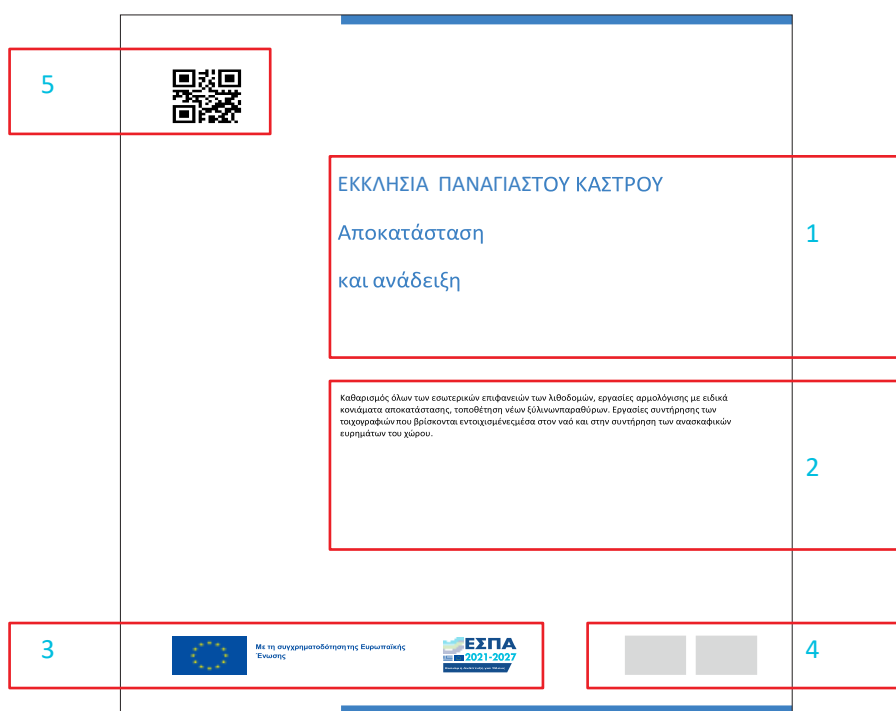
5

ΕΚΚΛΗΣΙΑ ΠΑΝΑΓΙΑΣΤΟΥ ΚΑΣΤΡΟΥ

Αποκατάσταση

και ανάδειξη

1

Καθαρισμός όλων των εσωτερικών επιφανειών των λιθοδομών, εργασίες αρμολόγισης με ειδικά κονιάματα αποκατάστασης, τοποθέτηση νέων ξύλινωνπαραθύρων. Εργασίες συντήρησης των τοιχογραφιών που βρίσκονται εντοιχισμένεμέσα στον ναό και στην συντήρηση των ανασκαφικών ευρημάτων του χώρου.

2

3

Με τη συγχρηματοδότησητης Ευρωπαϊκής Ένωσης

ΕΣΠΑ 2021-2027

4